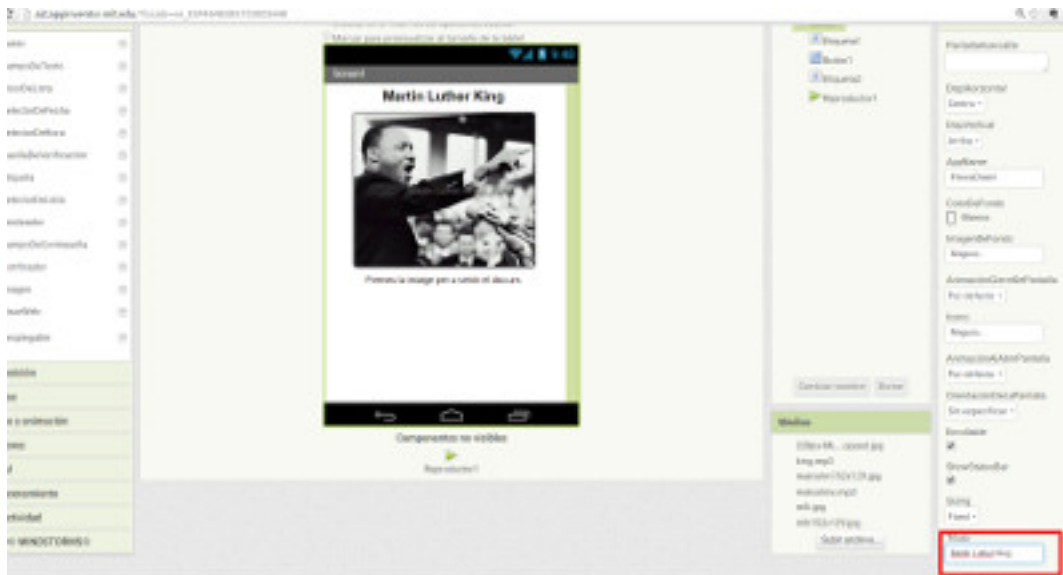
ai2.appinventor.mit.edu

Screen1

Martin Luther King

Presiona la imagen para a sentir el discurso.

Componentes no visibles

Reproductor1

Etiqueta1
Botón1
Etiqueta2
Reproductor1

Cambiar nombre Borrar

Medios

king.mp3
mlk.jpg

Subir archivo...

AppName
ColorDeFondo
Blanco
ImagenDeFondo
Ninguno
Icono
Ninguno
Scrollable
ShowStatusBar
Sizing
Fixed
Title
Martin Luther King